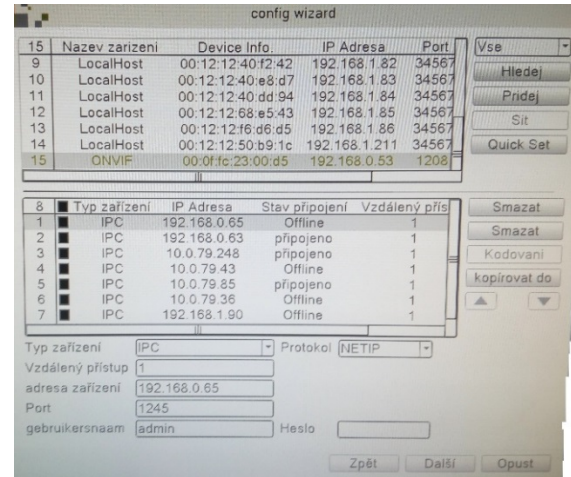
config wizard

| 15 | Nazev zarizeni | Device Info. | IP Adresa | Port |
|---|---|---|---|---|
| 9 | LocalHost | 00:12:12:40:f2:42 | 192.168.1.82 | 34567 |
| 10 | LocalHost | 00:12:12:40:e8:d7 | 192.168.1.83 | 34567 |
| 11 | LocalHost | 00:12:12:40:dd:94 | 192.168.1.84 | 34567 |
| 12 | LocalHost | 00:12:12:68:e5:43 | 192.168.1.85 | 34567 |
| 13 | LocalHost | 00:12:12:f6:d6:d5 | 192.168.1.86 | 34567 |
| 14 | LocalHost | 00:12:12:50:b9:1c | 192.168.1.211 | 34567 |
| 15 | ONVIF | 00:0f:fc:23:00:d5 | 192.168.0.53 | 1208 |

Vse
Hledej
Pridej
Sit
Quick Set

| 8 | Typ zařízení | IP Adresa | Stav připojení | Vzdálený přís |
|---|---|---|---|---|
| 1 | IPC | 192.168.0.65 | Offline | 1 |
| 2 | IPC | 192.168.0.63 | připojeno | 1 |
| 3 | IPC | 10.0.79.248 | připojeno | 1 |
| 4 | IPC | 10.0.79.43 | Offline | 1 |
| 5 | IPC | 10.0.79.85 | připojeno | 1 |
| 6 | IPC | 10.0.79.36 | Offline | 1 |
| 7 | IPC | 192.168.1.90 | Offline | 1 |

Smazat
Smazat
Kodovani
kopírovat do

Typ zařízení IPC
Protokol NETIP
Vzdálený přístup 1
adresa zařízení 192.168.0.65
Port 1245
gebruikersnaam admin
Heslo

Zpět Další Opust